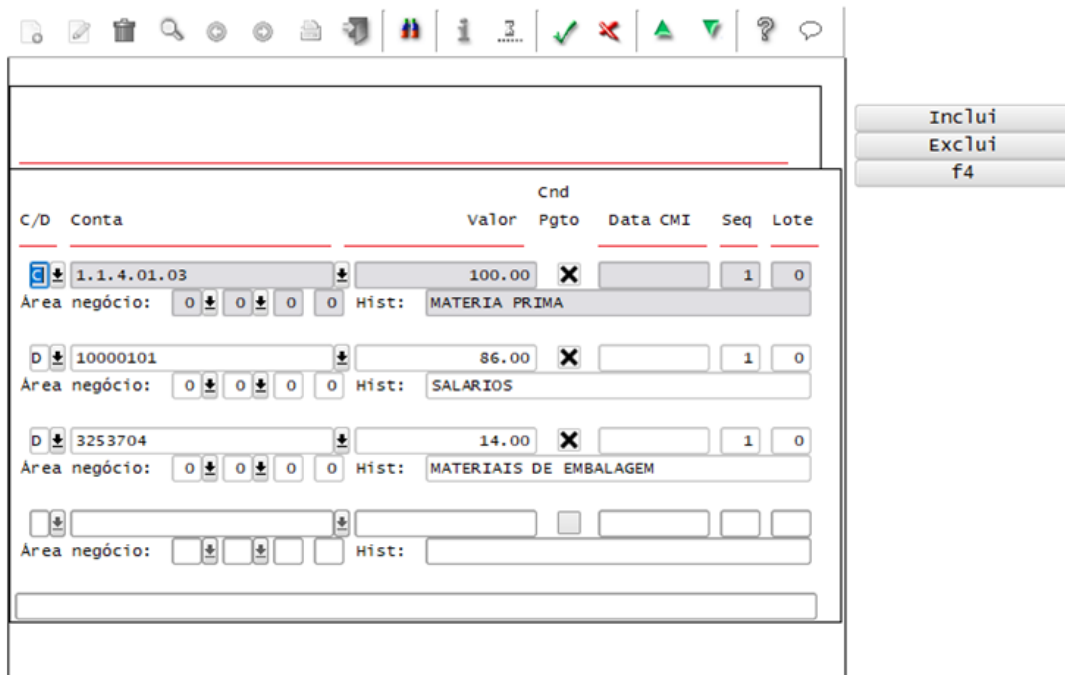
Inclui
Exclui
f4

| C/D | Conta | Valor | Cnd Pgto | Data CMI | Seq | Lote |
|---|---|---|---|---|---|---|
| C | 1.1.4.01.03 | 100.00 | X | | 1 | 0 |
| D | 10000101 | 86.00 | X | | 1 | 0 |
| D | 3253704 | 14.00 | X | | 1 | 0 |

Área negócio: 0 0 0 0 Hist: MATERIA PRIMA

Área negócio: 0 0 0 0 Hist: SALARIOS

Área negócio: 0 0 0 0 Hist: MATERIAIS DE EMBALAGEM

Área negócio: Hist: